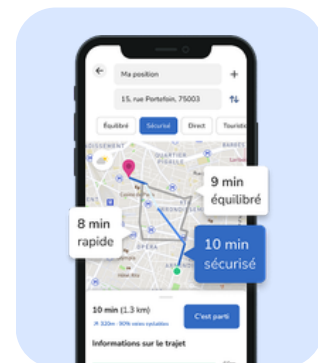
Ma position

15, rue Portefoin, 75003

Équilibré

Sécurisé

Direct

Touristi

QUARTIER PIGALLE

OPÉRA

9 min équilibré

8 min rapide

10 min sécurisé

10 min (1.3 km)

C'est parti

Informations sur le trajet